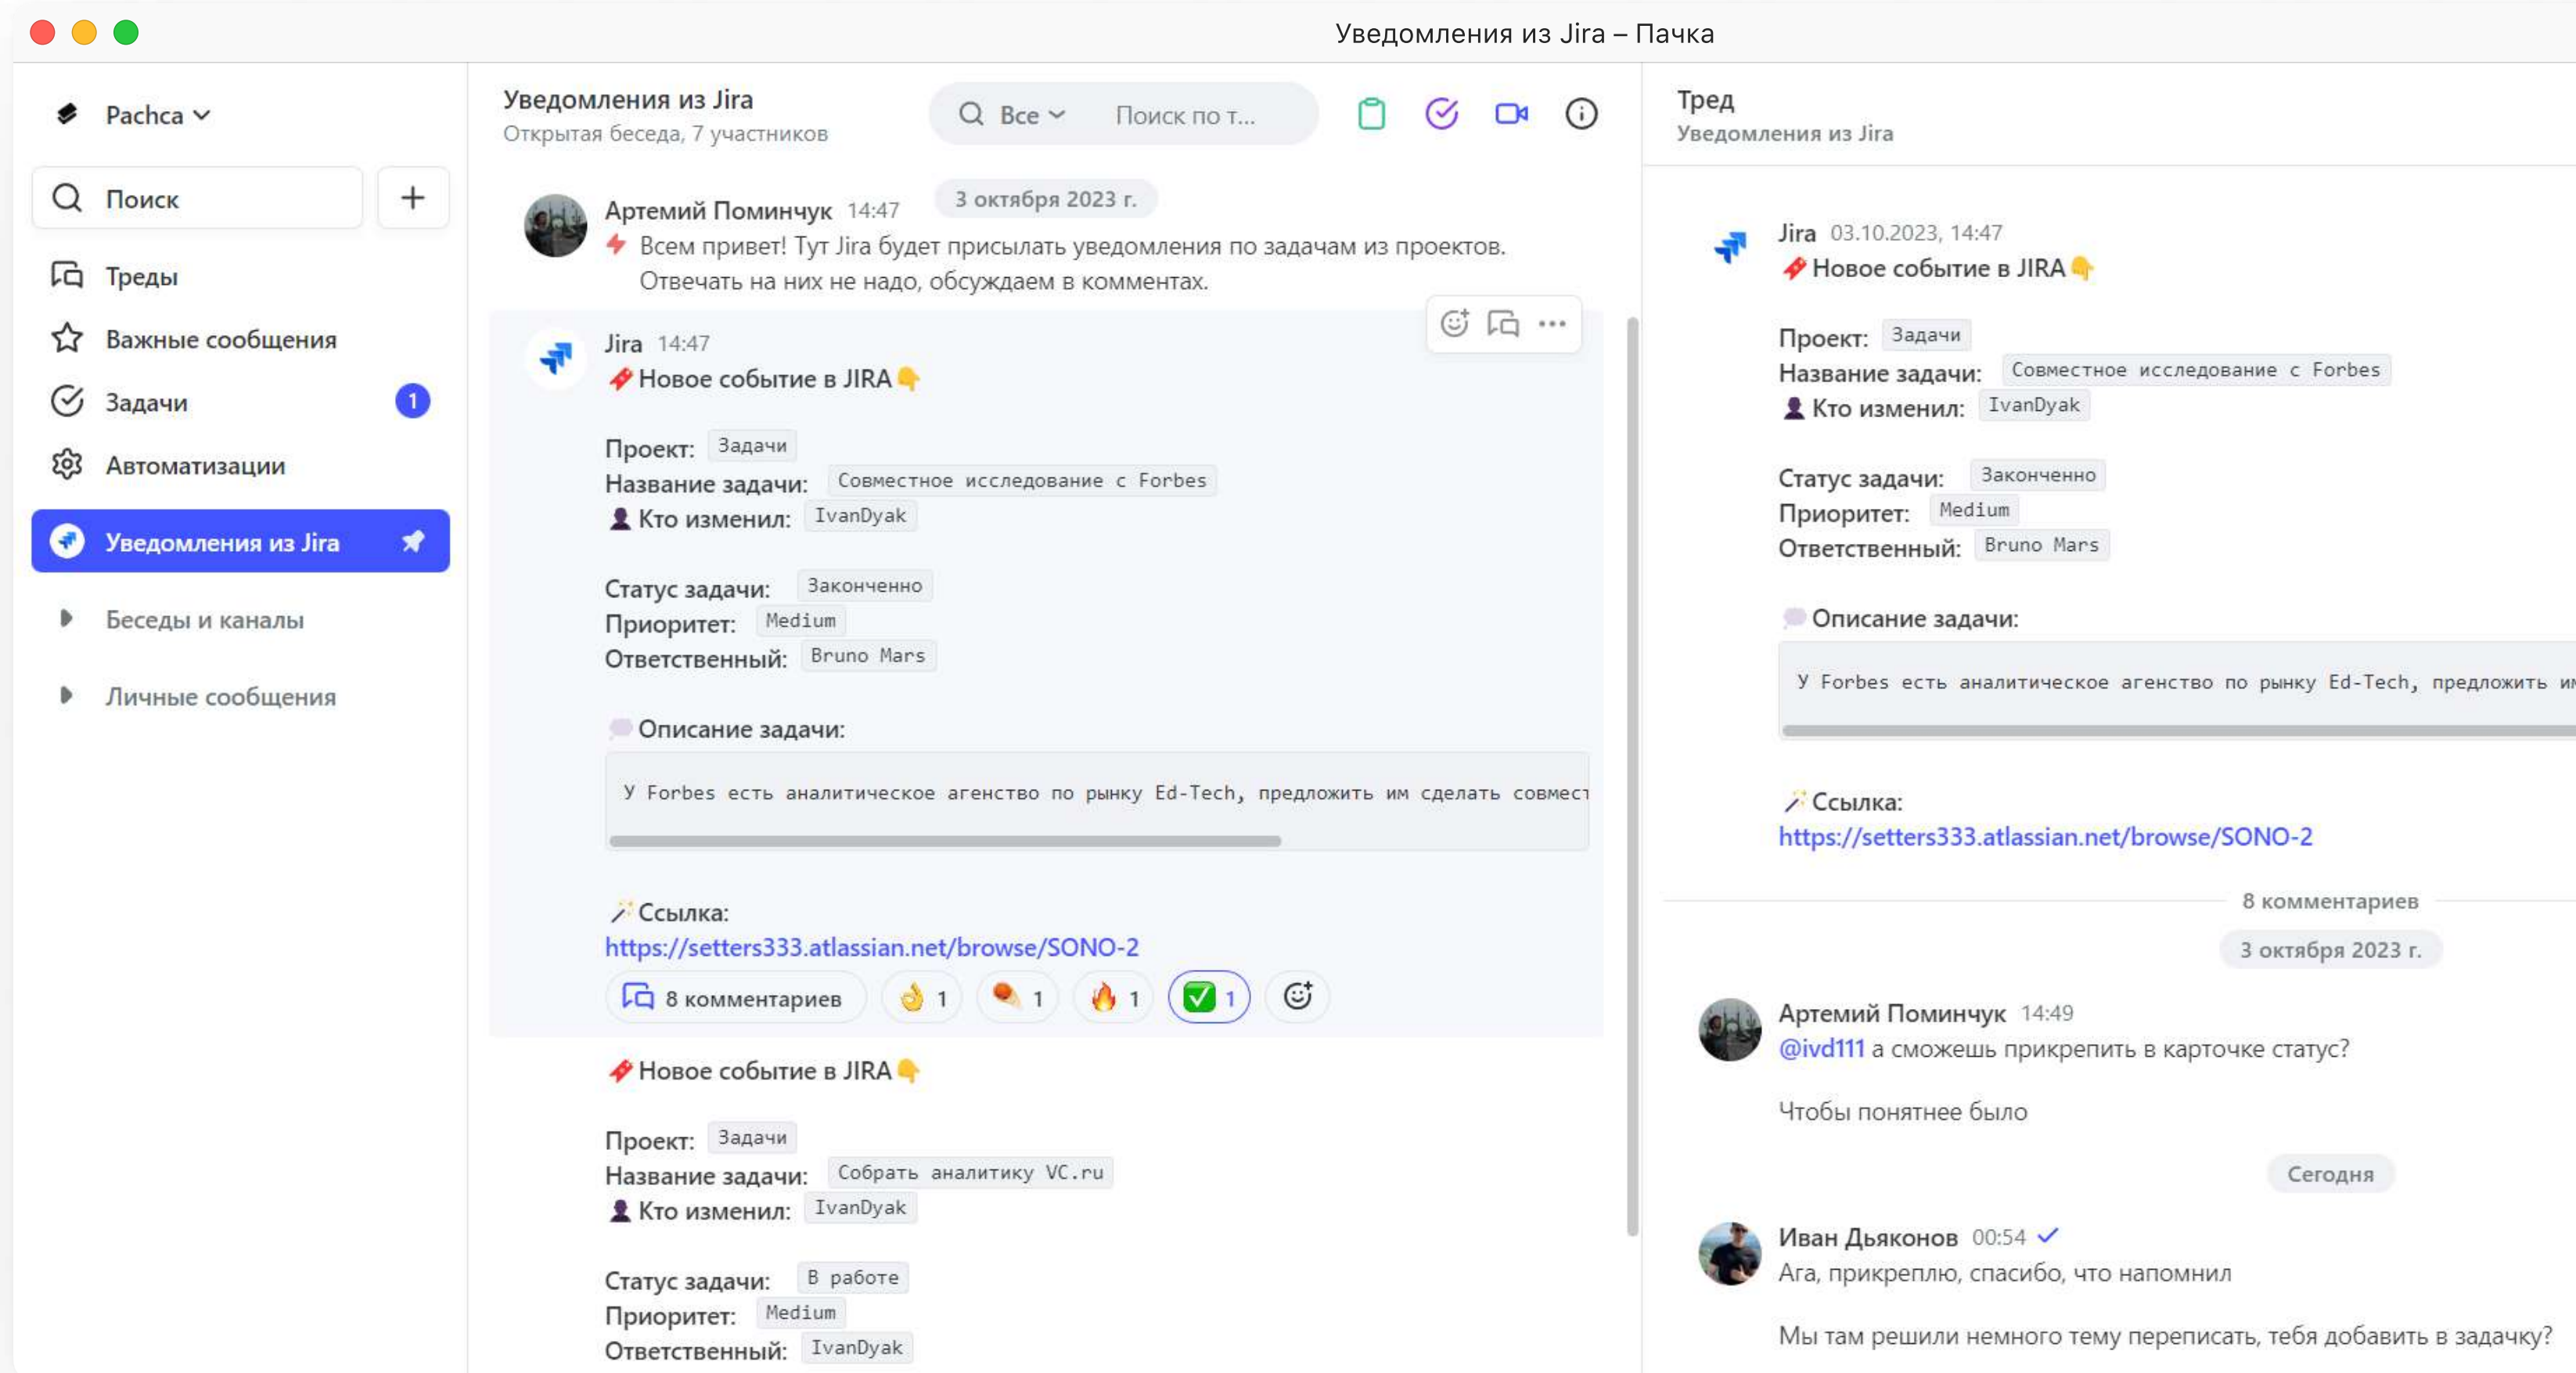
Уведомления из Jira – Пачка

Pachca

Поиск

Треды

Важные сообщения

Задачи 1

Автоматизации

Уведомления из Jira

Беседы и каналы

Личные сообщения

Уведомления из Jira
Открытая беседа, 7 участников

Все

Поиск по т...

Артемий Поминчук 14:47

3 октября 2023 г.

Всем привет! Тут Jira будет присылать уведомления по задачам из проектов. Отвечать на них не надо, обсуждаем в комментах.

Jira 14:47

Новое событие в JIRA

Проект: Задачи
Название задачи: Совместное исследование с Forbes
Кто изменил: IvanDyak

Статус задачи: Закончено
Приоритет: Medium
Ответственный: Bruno Mars

Описание задачи:

У Forbes есть аналитическое агенство по рынку Ed-Tech, предложить им сделать совмест

Ссылка:
https://setters333.atlassian.net/browse/SONO-2

8 комментариев 1 1 1 1

Новое событие в JIRA

Проект: Задачи
Название задачи: Собрать аналитику VC.ru
Кто изменил: IvanDyak

Статус задачи: В работе
Приоритет: Medium
Ответственный: IvanDyak

Тред
Уведомления из Jira

Jira 03.10.2023, 14:47

Новое событие в JIRA

Проект: Задачи
Название задачи: Совместное исследование с Forbes
Кто изменил: IvanDyak

Статус задачи: Закончено
Приоритет: Medium
Ответственный: Bruno Mars

Описание задачи:

У Forbes есть аналитическое агенство по рынку Ed-Tech, предложить им

Ссылка:
https://setters333.atlassian.net/browse/SONO-2

8 комментариев

3 октября 2023 г.

Артемий Поминчук 14:49
@ivd111 а сможешь прикрепить в карточке статус?

Чтобы понятнее было

Сегодня

Иван Дьяконов 00:54
Ага, прикреплю, спасибо, что напомнил

Мы там решили немного тему переписать, тебя добавить в задачку?